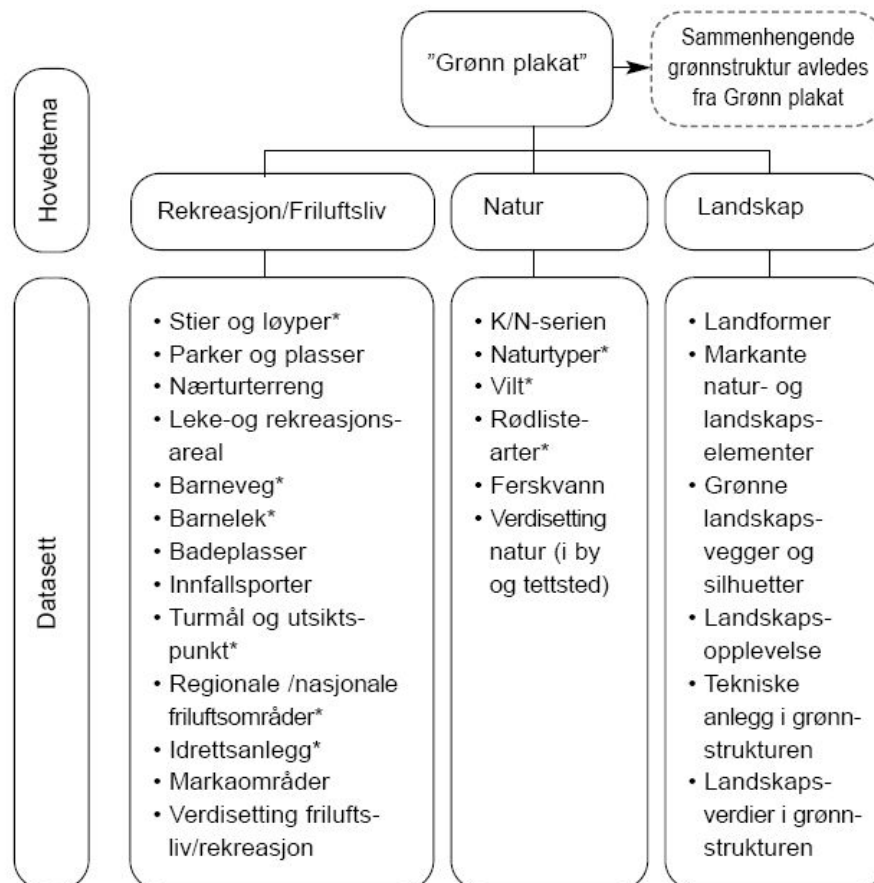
"Grønn plakat"

Sammenhengende grønnstruktur avledes fra Grønn plakat

Hovedtema

Rekreasjon/Friluftsliv

Natur

Landskap

Datasett

• Stier og løyper*
• Parker og plasser
• Nærturterreng
• Leke-og rekreasjonsareal
• Barneveg*
• Barnelek*
• Badeplasser
• Innfallsporter
• Turmål og utsiktspunkt*
• Regionale /nasjonale friluftsområder*
• Idrettsanlegg*
• Markaområder
• Verdisetting friluftsliv/rekreasjon

• K/N-serien
• Naturtyper*
• Vilt*
• Rødlistearter*
• Ferskvann
• Verdisetting natur (i by og tettsted)

• Landformer
• Markante natur- og landskapselementer
• Grønne landskapsvegger og silhuetter
• Landskapsopplevelse
• Tekniske anlegg i grønnstrukturen
• Landskapsverdier i grønnstrukturen